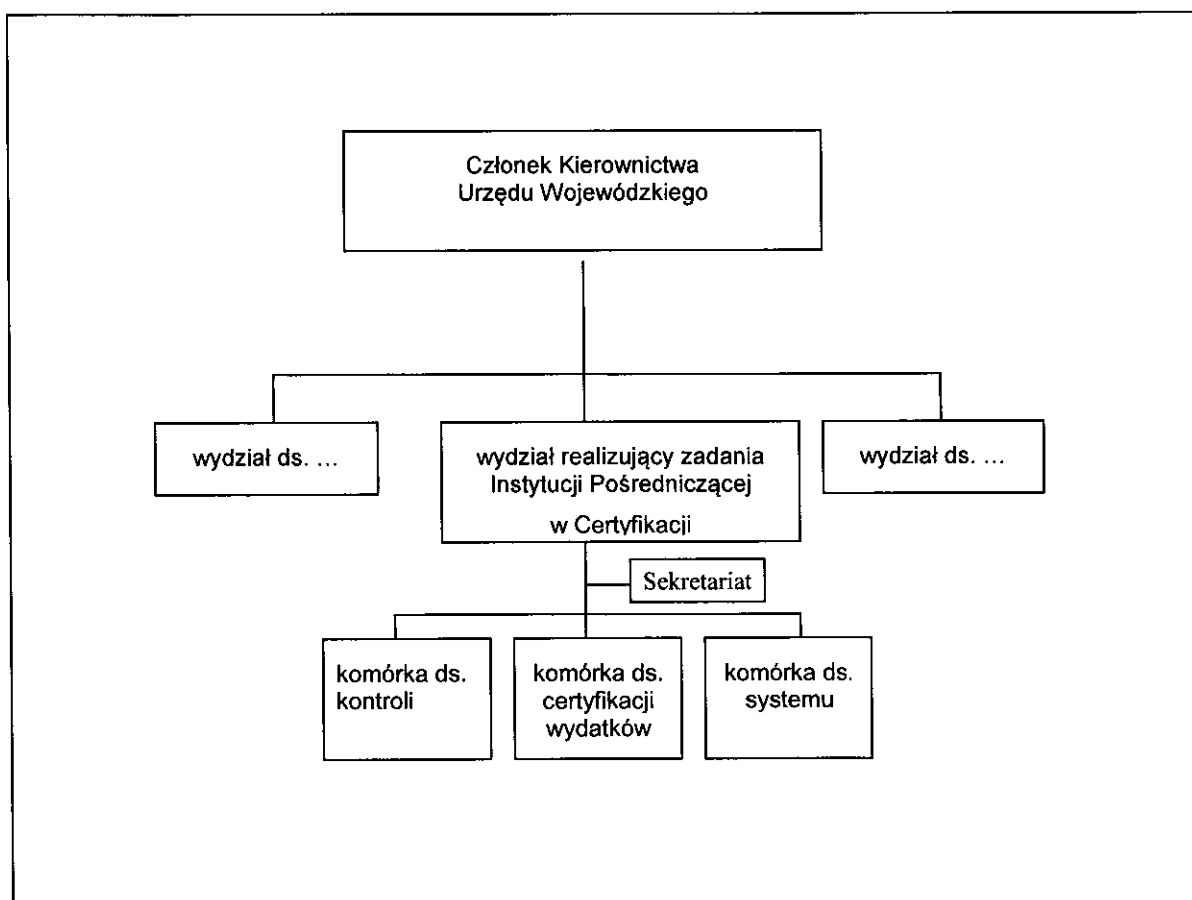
Członek Kierownictwa Urzędu Wojewódzkiego

wydział ds. ...

wydział realizujący zadania Instytucji Pośredniczącej w Certyfikacji

wydział ds. ...

Sekretariat

komórka ds. kontroli

komórka ds. certyfikacji wydatków

komórka ds. systemu